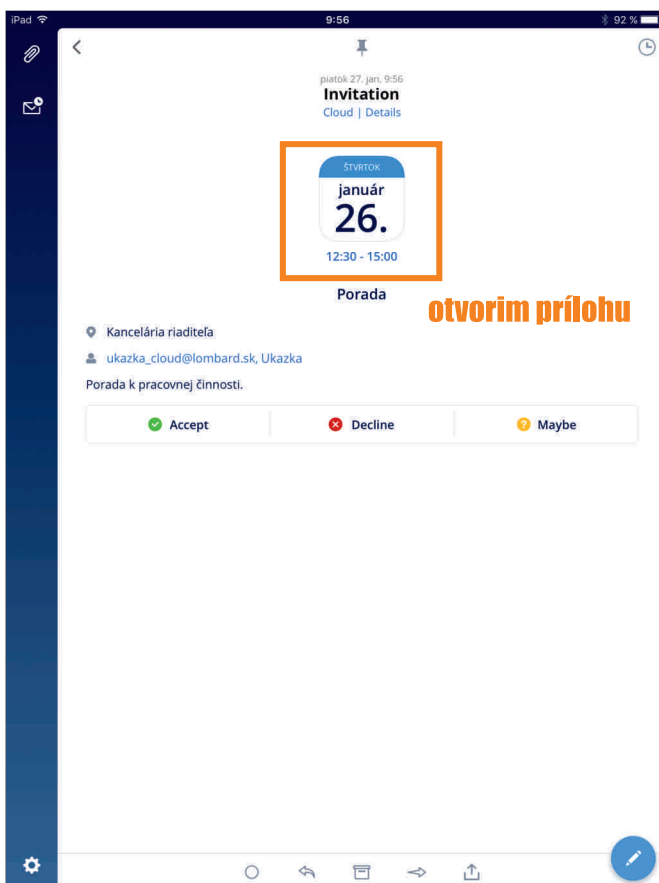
iPad 9:56 92 %

piatok 27. jan, 9:56
Invitation
Cloud | Details

ŠTVRTOK
január
26.
12:30 - 15:00

Porada

otvorim prílohu

Kancelária riaditeľa
ukazka_cloud@lombard.sk, Ukazka
Porada k pracovnej činnosti.

Accept
Decline
Maybe